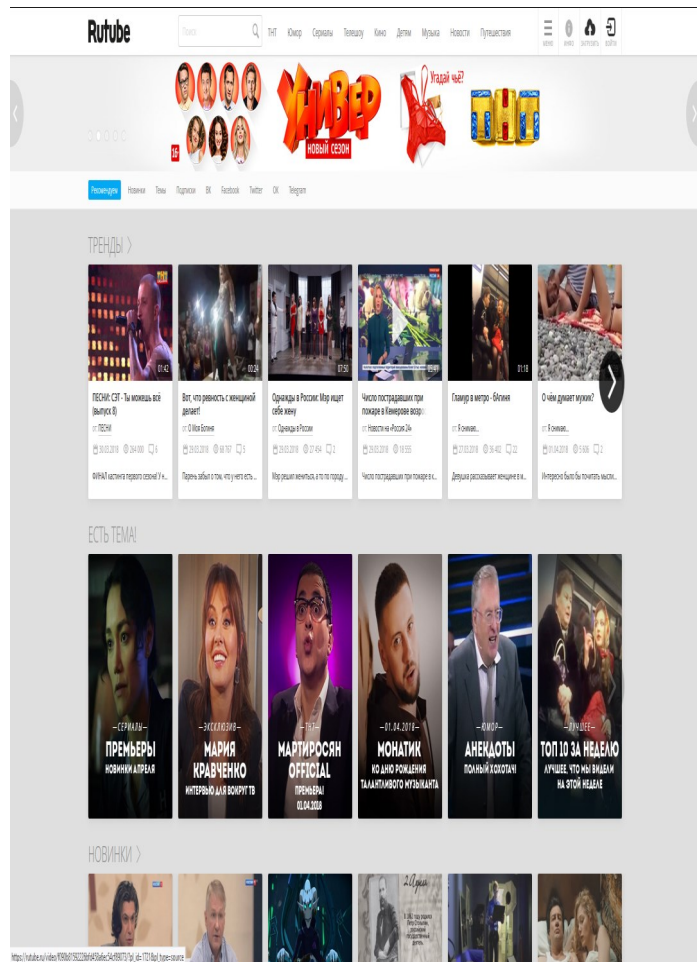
Rutube

Поиск

ТНТ Юмор Сериалы Телешоу Кино Детям Музыка Новости Путешествия

меню аккаунт загрузить войти

16+ УНИВЕР НОВЫЙ СЕЗОН Угадай чьё? ТНТ

Рекомендуем Новинки Темы Подписки ВК Facebook Twitter ОК Telegram

ТРЕНДЫ >

01:42
ПЕСНИ: СЯТ - Ты можешь всё (выпуск 8)
от ПЕСНИ
30.03.2018 264 000 6
ФИНАЛ кастинга первого сезона! У н...

00:24
Вот, что ревность с женщиной делает!
от О Моя Богиня
29.03.2018 68 787 9
Парень забыл о том, что у него есть ...

07:50
Однажды в России: Муж ищет себе жену
от Однажды в России
29.03.2018 27 454 2
Муж решил жениться, а то по городу ...

03:47
Число пострадавших при пожаре в Кемерове возр...
от Новости на «Россия 24»
29.03.2018 18 555
Число пострадавших при пожаре в К...

01:18
Гламур в метро - 6Агния
от Я снимаю...
27.03.2018 36 402 22
Девушка рассказывает женщине в м...

О чём думает мужик?
от Я снимаю...
01.04.2018 5 606 2
Интересно было бы почитать мысли...

ЕСТЬ ТЕМА!

— СЕРИАЛЫ — ПРЕМЬЕРЫ НОВИНКИ АПРЕЛЯ

— ЭКСКЛЮЗИВ — МАРИЯ КРАВЧЕНКО ИНТЕРВЬЮ ДЛЯ ВОКРУГ ТВ

— ТНТ — МАРТИРОСЯН OFFICIAL ПРЕМЬЕРА! 01.04.2018

— 01.04.2018 — МОНАТИК КО ДНЮ РОЖДЕНИЯ ТАЛАНТЛИВОГО МУЗЫКАНТА

— ЮМОР — АНЕКДОТЫ ПОЛНЫЙ ХОХОТАЧ!

— ЛУЧШЕЕ — ТОП 10 ЗА НЕДЕЛЮ ЛУЧШЕЕ, ЧТО МЫ ВИДЕЛИ НА ЭТОЙ НЕДЕЛЕ

НОВИНКИ >

https://rutube.ru/video/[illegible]